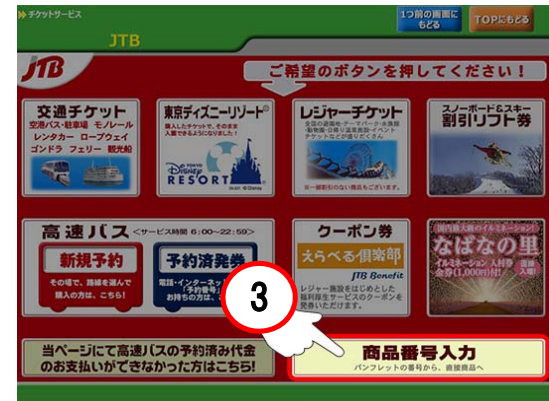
チケットサービス
JTB
1つ前の画面に もどる
TOPにもどる
JTB
ご希望のボタンを押してください！
交通チケット
空港バス・駐車場 モノレール
レンタカー ロープウェイ
ゴンドラ フェリー 観光船
東京ディズニーリゾート
購入したチケットで、そのまま入園できるようになりました
TOKYO Disney RESORT
レジャーチケット
全国の遊園地・テーマパーク・水族館・動物園・公営公益施設・イベントのチケットがご購入いただけます
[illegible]
スノーボード＆スキー
割引リフト券
高速バス <サービス時間 6:00〜22:59>
新規予約
その場で、路線を選んで購入の方は、こちら！
予約済発券
電話・インターネットで予約された「予約番号」をお持ちの方は、こちら
クーポン券
えらべる倶楽部
JTB Benefit
レジャー施設をはじめとした福利厚生サービスのクーポンを発券いただけます。
国内最大級のイルミネーション
なばなの里
イルミネーション入村券 金券1,000円付！
好評発売中
3
当ページにて高速バスの予約済み代金のお支払いができなかった方はこちら！
商品番号入力
パンフレットの番号から、直接商品へ